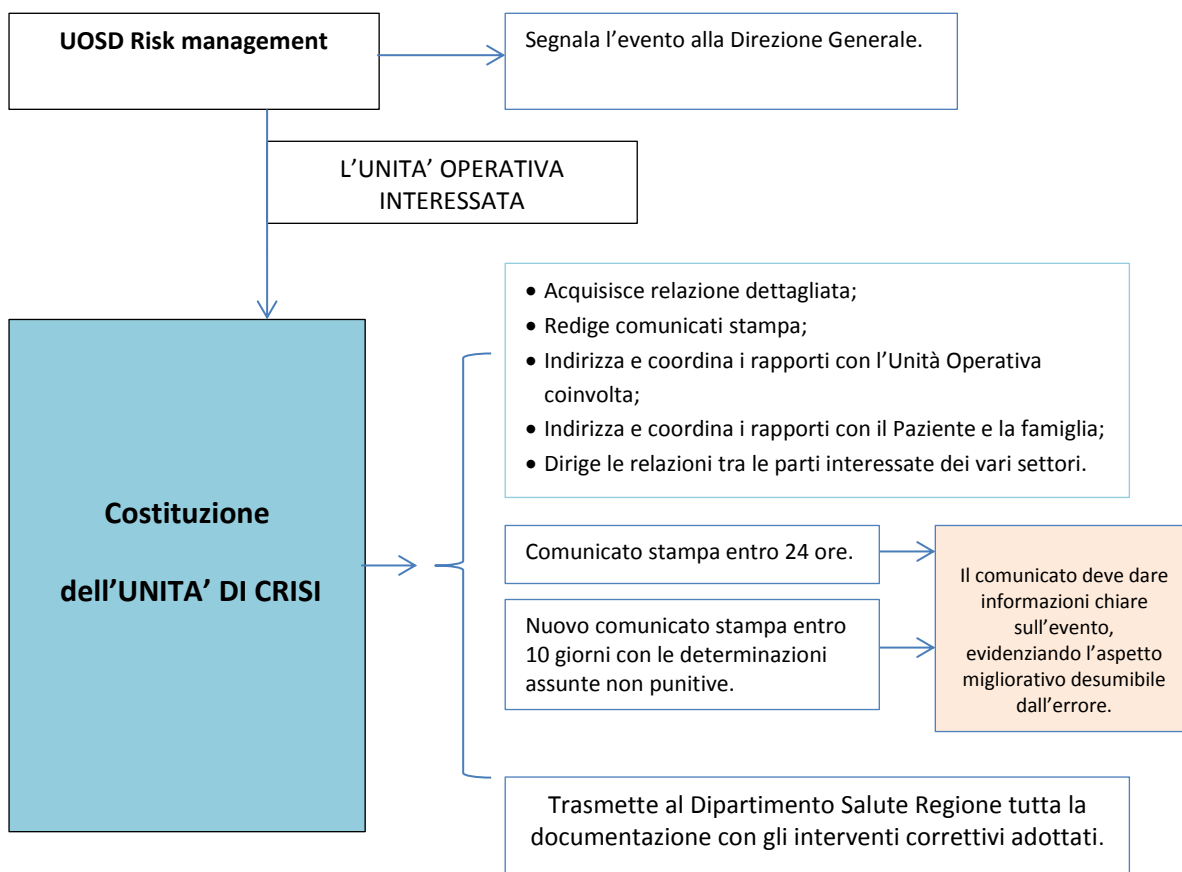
UOSD Risk management

Segnala l’evento alla Direzione Generale.

L’UNITA’ OPERATIVA INTERESSATA

Costituzione

dell’UNITA’ DI CRISI

- Acquisisce relazione dettagliata;
- Redige comunicati stampa;
- Indirizza e coordina i rapporti con l’Unità Operativa coinvolta;
- Indirizza e coordina i rapporti con il Paziente e la famiglia;
- Dirige le relazioni tra le parti interessate dei vari settori.

Comunicato stampa entro 24 ore.

Nuovo comunicato stampa entro 10 giorni con le determinazioni assunte non punitive.

Il comunicato deve dare informazioni chiare sull’evento, evidenziando l’aspetto migliorativo desumibile dall’errore.

Trasmette al Dipartimento Salute Regione tutta la documentazione con gli interventi correttivi adottati.